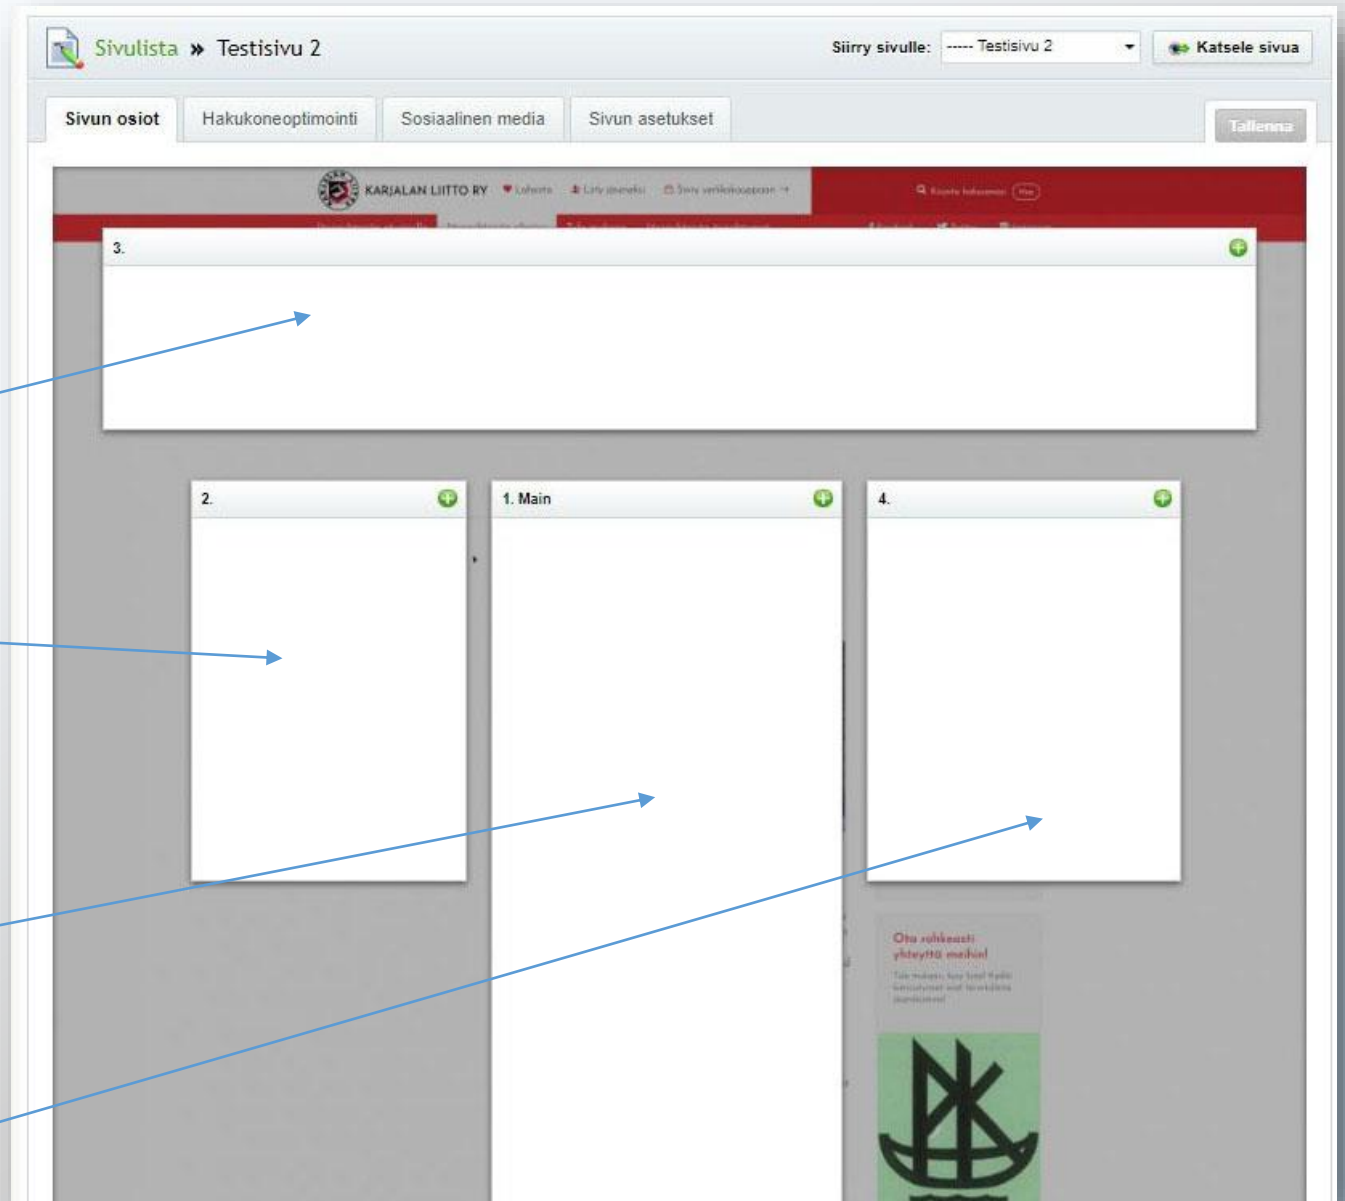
Sivulista » Testisivu 2

Siirry sivulle: ----- Testisivu 2

Katsele sivua

Sivun osiot

Hakukoneoptimointi

Sosiaalinen media

Sivun asetukset

Tallenna

KARJALAN LIITTO RY

3.

2.

1. Main

4.

Ota rohkeasti yhteyttä meihin!

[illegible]